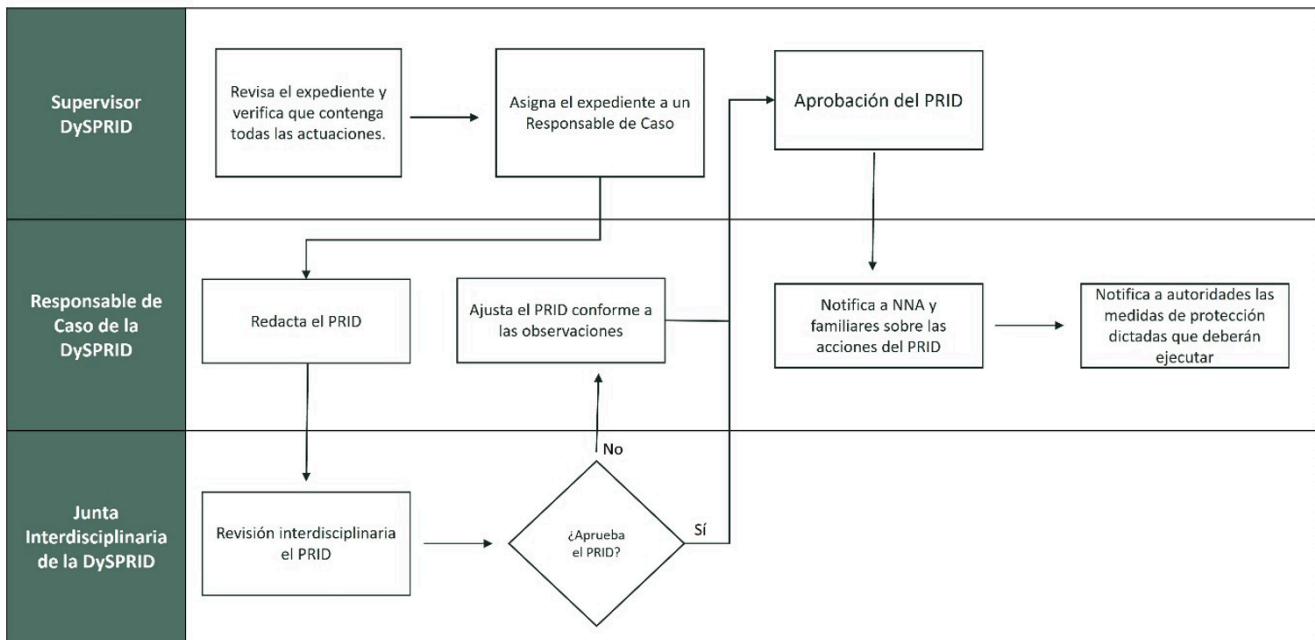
Supervisor DySPRID

Revisa el expediente y verifica que contenga todas las actuaciones.

Asigna el expediente a un Responsable de Caso

Aprobación del PRID

Responsable de Caso de la DySPRID

Redacta el PRID

Ajusta el PRID conforme a las observaciones

Notifica a NNA y familiares sobre las acciones del PRID

Notifica a autoridades las medidas de protección dictadas que deberán ejecutar

Junta Interdisciplinaria de la DySPRID

Revisión interdisciplinaria el PRID

¿Aprueba el PRID?

No

Sí